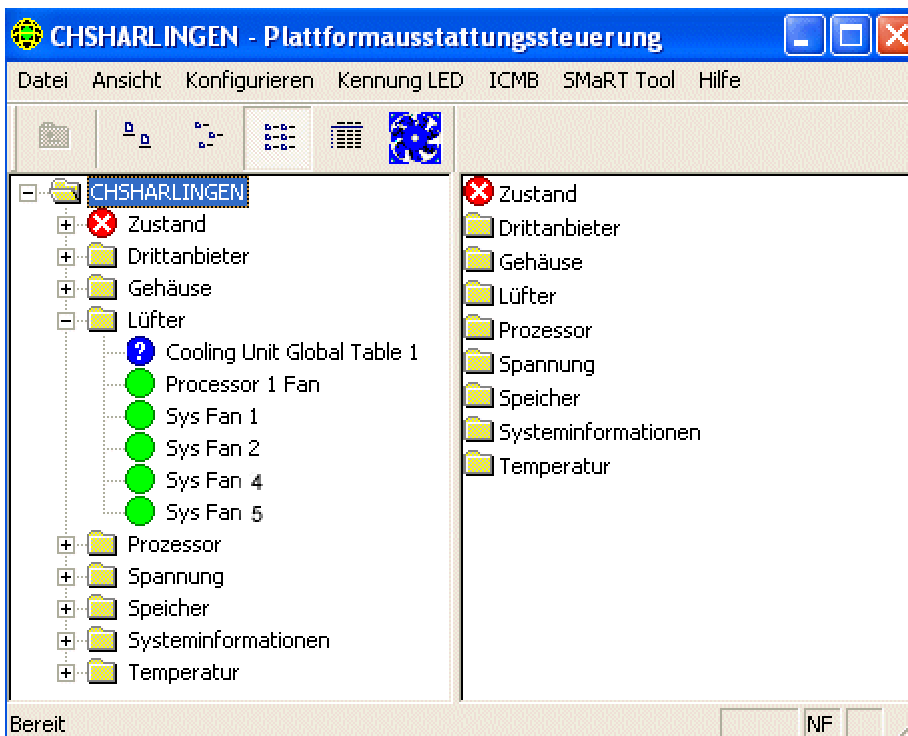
CHSHARLINGEN - Plattformausstattungssteuerung

Datei Ansicht Konfigurieren Kennung LED ICMB SMaRT Tool Hilfe

CHSHARLINGEN
Zustand
Drittanbieter
Gehäuse
Lüfter
Cooling Unit Global Table 1
Processor 1 Fan
Sys Fan 1
Sys Fan 2
Sys Fan 4
Sys Fan 5
Prozessor
Spannung
Speicher
Systeminformationen
Temperatur

Zustand
Drittanbieter
Gehäuse
Lüfter
Prozessor
Spannung
Speicher
Systeminformationen
Temperatur

Bereit
NF